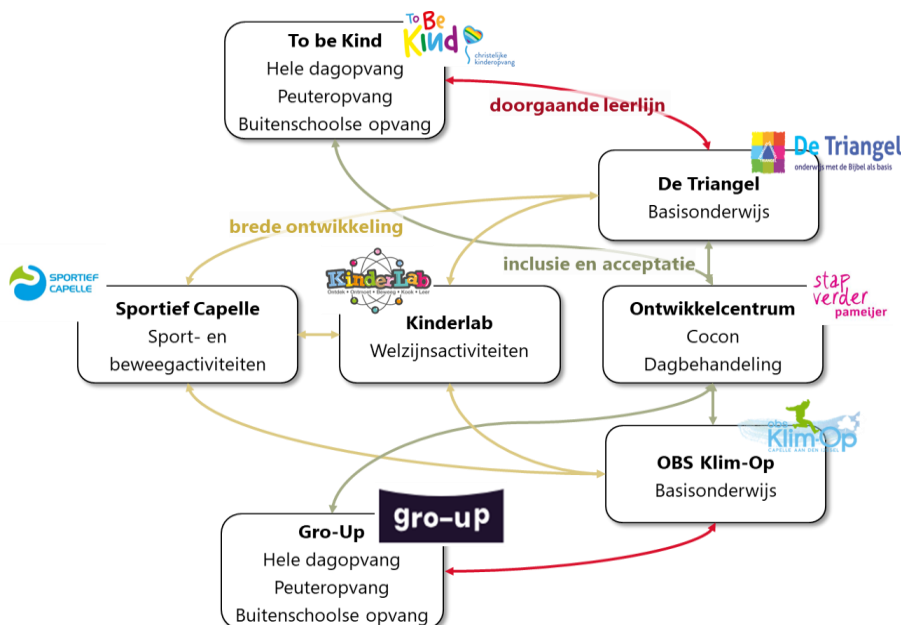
To Be Kind
christelijke kinderopvang

To be Kind
Hele dagopvang
Peuteropvang
Buitenschoolse opvang

doorgaande leerlijn

De Triangel
onderwijs met de Bijbel als basis

De Triangel
Basisonderwijs

brede ontwikkeling

inclusie en acceptatie

SPORTIEF CAPELLE

Sportief Capelle
Sport- en beweegactiviteiten

KinderLab
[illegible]

Kinderlab
Welzijnsactiviteiten

stap verder
pameijer

Ontwikkelcentrum
Cocon
Dagbehandeling

obs Klim-Op
CAPELLE AAN DEN IJSSEL

OBS Klim-Op
Basisonderwijs

gro-up

Gro-Up
Hele dagopvang
Peuteropvang
Buitenschoolse opvang